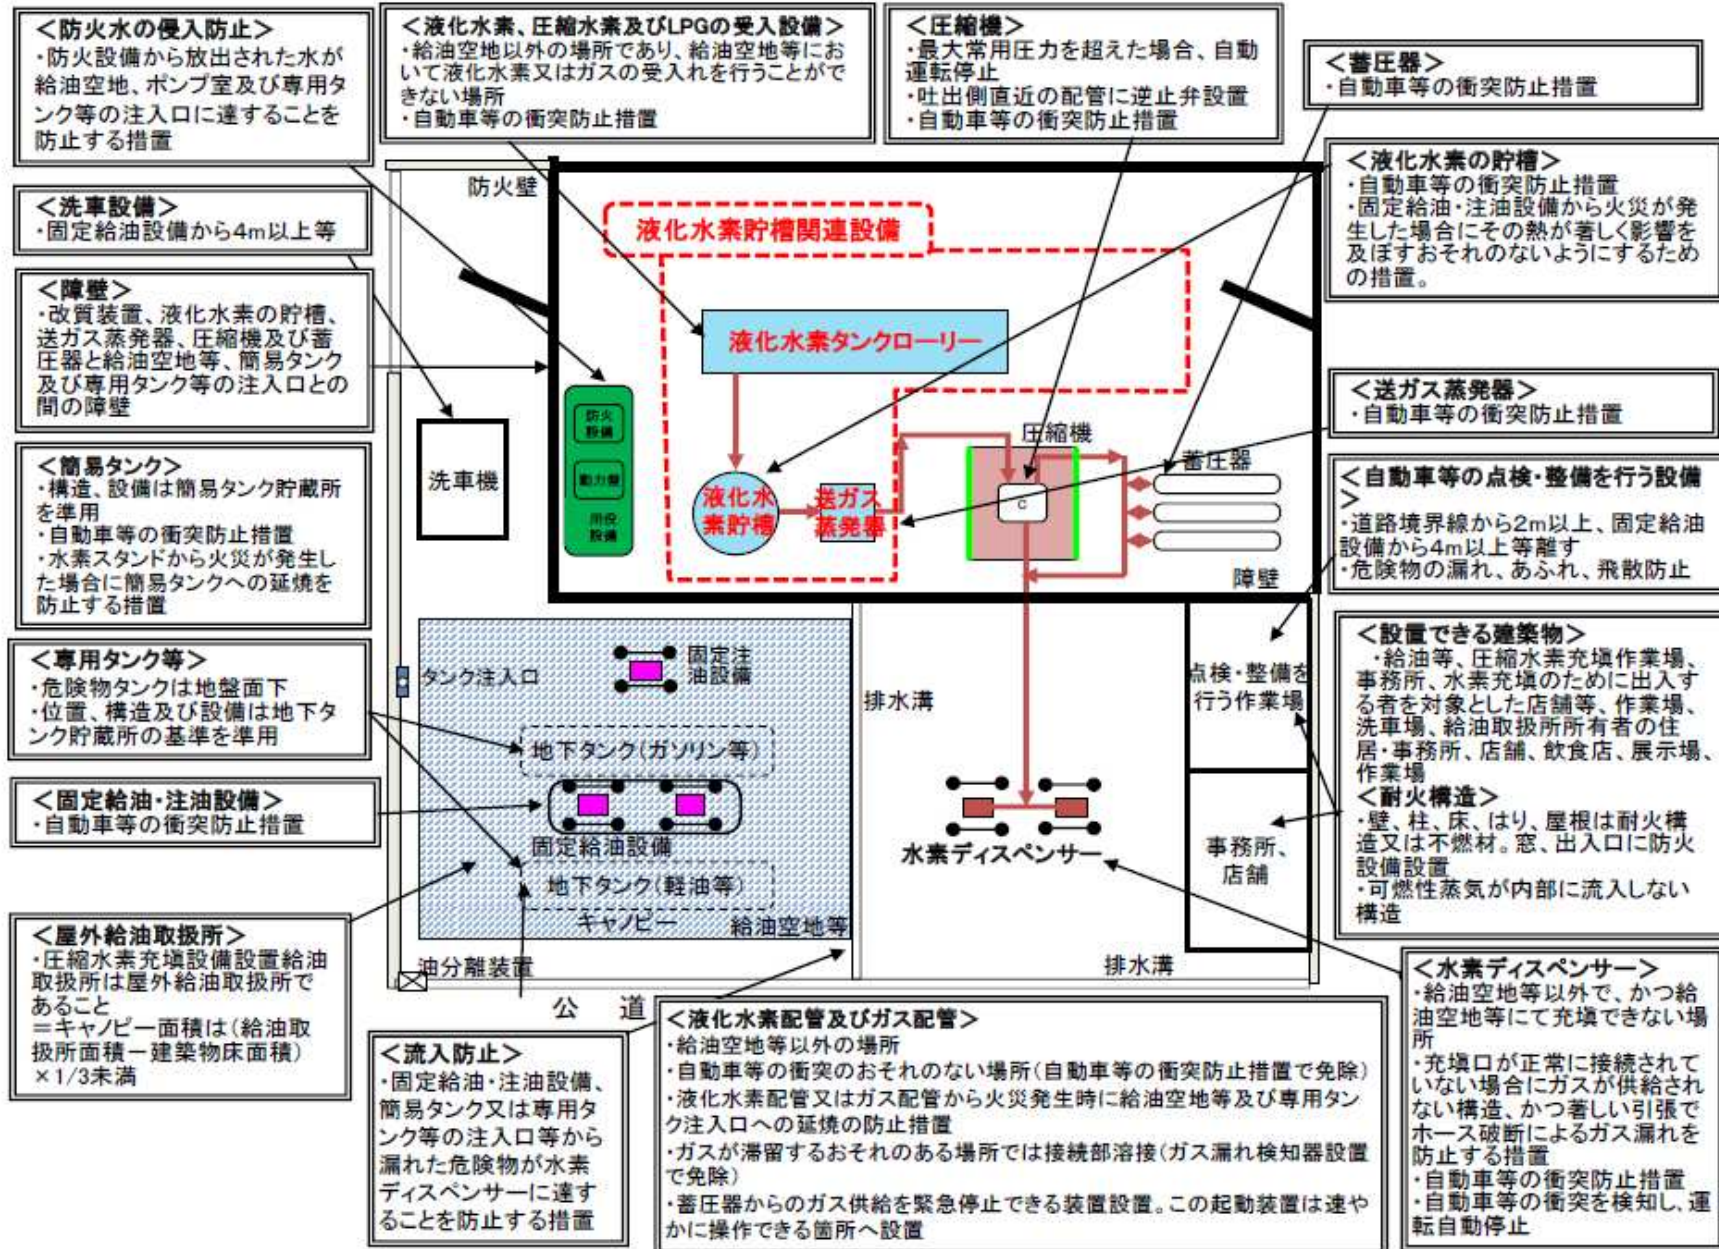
<防火水の侵入防止>
・防火設備から放出された水が給油空地、ポンプ室及び専用タンク等の注入口に達することを防止する措置

<液化水素、圧縮水素及びLPGの受入設備>
・給油空地以外の場所であり、給油空地等において液化水素又はガスの受入れを行うことができない場所
・自動車等の衝突防止措置

<圧縮機>
・最大常用圧力を超えた場合、自動運転停止
・吐出側直近の配管に逆止弁設置
・自動車等の衝突防止措置

<蓄圧器>
・自動車等の衝突防止措置

<洗車設備>
・固定給油設備から4m以上等

<障壁>
・改質装置、液化水素の貯槽、送ガス蒸発器、圧縮機及び蓄圧器と給油空地等、簡易タンク及び専用タンク等の注入口との間の障壁

<液化水素の貯槽>
・自動車等の衝突防止措置
・固定給油・注油設備から火災が発生した場合にその熱が著しく影響を及ぼすおそれのないようにするための措置。

防火壁
液化水素貯槽関連設備
液化水素タンクローリー
防火設備
動力盤
消火設備
液化水素貯槽
送ガス蒸発器
圧縮機
C
蓄圧器
障壁
洗車機

<送ガス蒸発器>
・自動車等の衝突防止措置

<簡易タンク>
・構造、設備は簡易タンク貯蔵所を準用
・自動車等の衝突防止措置
・水素スタンドから火災が発生した場合に簡易タンクへの延焼を防止する措置

<自動車等の点検・整備を行う設備>
・道路境界線から2m以上、固定給油設備から4m以上等離す
・危険物の漏れ、あふれ、飛散防止

<専用タンク等>
・危険物タンクは地盤面下
・位置、構造及び設備は地下タンク貯蔵所の基準を準用

タンク注入口
固定注油設備
地下タンク(ガソリン等)
固定給油設備
地下タンク(軽油等)
キャノピー
給油空地等
排水溝
点検・整備を行う作業場
事務所、店舗
水素ディスペンサー
油分離装置
排水溝
公道

<設置できる建築物>
・給油等、圧縮水素充填作業場、事務所、水素充填のために出入する者を対象とした店舗等、作業場、洗車場、給油取扱所所有者の住居・事務所、店舗、飲食店、展示場、作業場
<耐火構造>
・壁、柱、床、はり、屋根は耐火構造又は不燃材。窓、出入口に防火設備設置
・可燃性蒸気が内部に流入しない構造

<固定給油・注油設備>
・自動車等の衝突防止措置

<屋外給油取扱所>
・圧縮水素充填設備設置給油取扱所は屋外給油取扱所であること
=キャノピー面積は(給油取扱所面積ー建築物床面積)×1/3未満

<流入防止>
・固定給油・注油設備、簡易タンク又は専用タンク等の注入口等から漏れた危険物が水素ディスペンサーに達することを防止する措置

<液化水素配管及びガス配管>
・給油空地等以外の場所
・自動車等の衝突のおそれのない場所(自動車等の衝突防止措置で免除)
・液化水素配管又はガス配管から火災発生時に給油空地等及び専用タンク注入口への延焼の防止措置
・ガスが滞留するおそれのある場所では接続部溶接(ガス漏れ検知器設置で免除)
・蓄圧器からのガス供給を緊急停止できる装置設置。この起動装置は速やかに操作できる箇所へ設置

<水素ディスペンサー>
・給油空地等以外で、かつ給油空地等にて充填できない場所
・充填口が正常に接続されていない場合にガスが供給されない構造、かつ著しい引張でホース破断によるガス漏れを防止する措置
・自動車等の衝突防止措置
・自動車等の衝突を検知し、運転自動停止